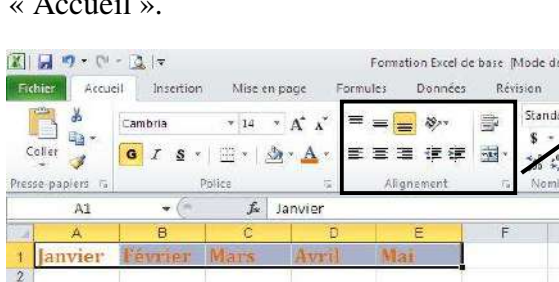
« Accueil ».

Fichier Accueil Insertion Mise en page Formules Données Révision

Formation Excel de base [Mode d

Coller

Presse-papiers

Cambria 14

G I S

Police

Alignement

Standa

$

Nom

A1 Janvier

| | A | B | C | D | E | F |
|---|---|---|---|---|---|---|
| 1 | Janvier | Février | Mars | Avril | Mai | |
| 2 | | | | | | |